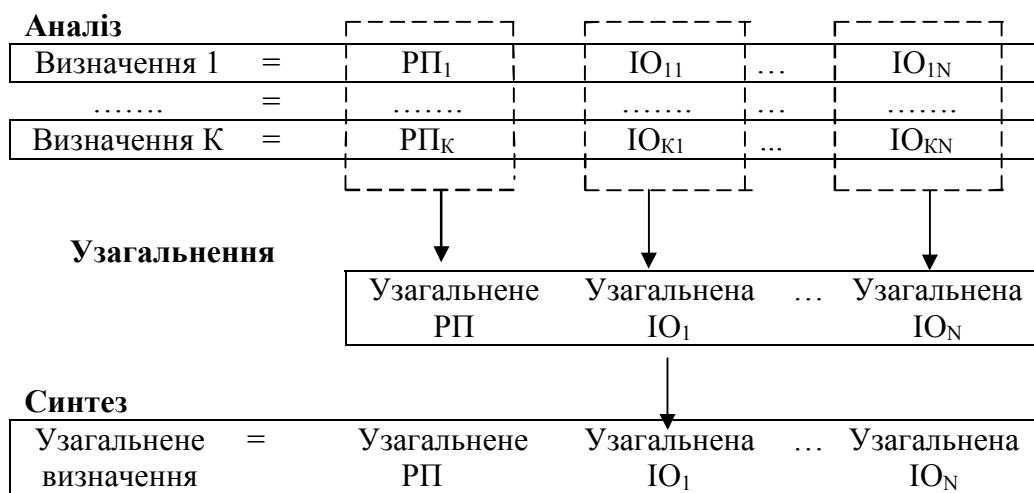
**Аналіз**

| Визначення 1 | = | РП$_1$ | ІО$_{11}$ | … | ІО$_{1N}$ |
|---|---|---|---|---|---|
| ……. | = | ……. | ……. | … | ……. |
| Визначення К | = | РП$_К$ | ІО$_{К1}$ | ... | ІО$_{КN}$ |

**Узагальнення**

| Узагальнене РП | Узагальнена ІО$_1$ | … | Узагальнена ІО$_N$ |
|---|---|---|---|

**Синтез**

| Узагальнене визначення | = | Узагальнене РП | Узагальнена ІО$_1$ | … | Узагальнена ІО$_N$ |
|---|---|---|---|---|---|